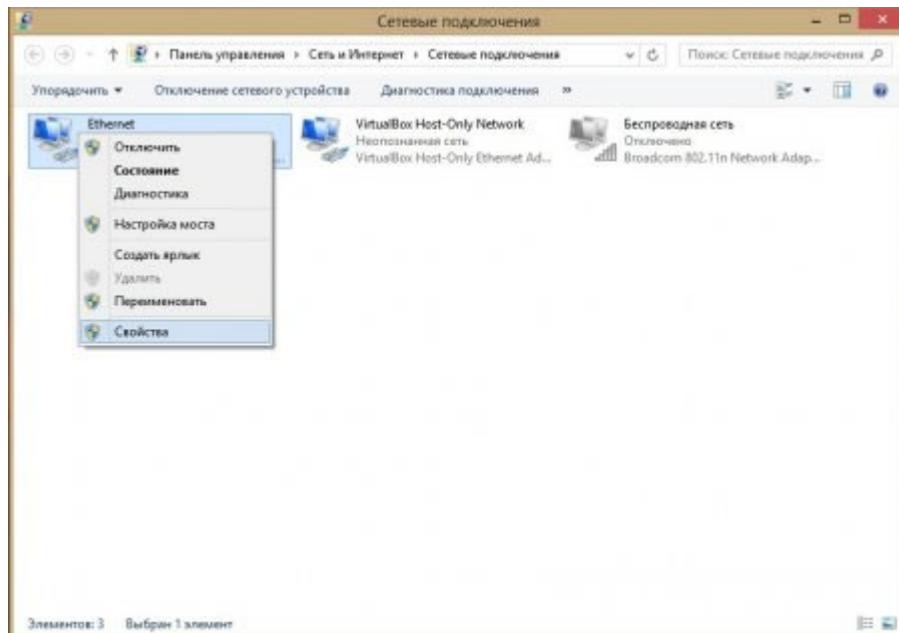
Сетевые подключения

Панель управления › Сеть и Интернет › Сетевые подключения

Поиск: Сетевые подключения

Упорядочить ▾ Отключение сетевого устройства Диагностика подключения »

Ethernet

Отключить
Состояние
Диагностика
Настройка моста
Создать ярлык
Удалить
Переименовать
Свойства

VirtualBox Host-Only Network
Неопознанная сеть
VirtualBox Host-Only Ethernet Ad...

Беспроводная сеть
Отключено
Broadcom 802.11n Network Adap...

Элементов: 3 Выбран 1 элемент